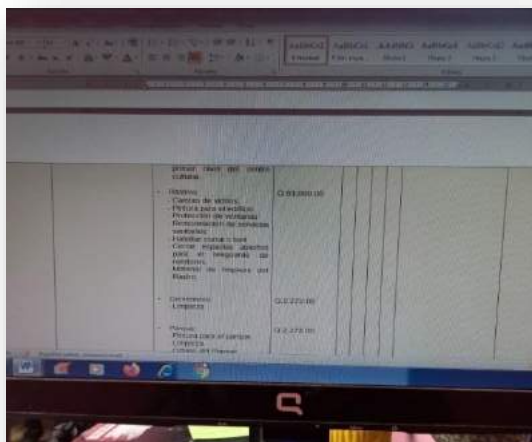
AaBbCcI AaBbCc AaBbC AaBbC AaBbC AaBb

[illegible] cultura.

- Rastro
Cambio de techo.
Pintura para el edificio.
Protección de ventanas
Remodelación de servicios sanitarios.
Cercar espacios abiertos para el resguardo de vehículos.
Material de limpieza del Rastro.
Q.88,000.00

- Cementerio
Limpieza.
Q.2,220.00

- Parque
Pintura para el parque.
Limpieza.
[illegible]
Q.2,270.00